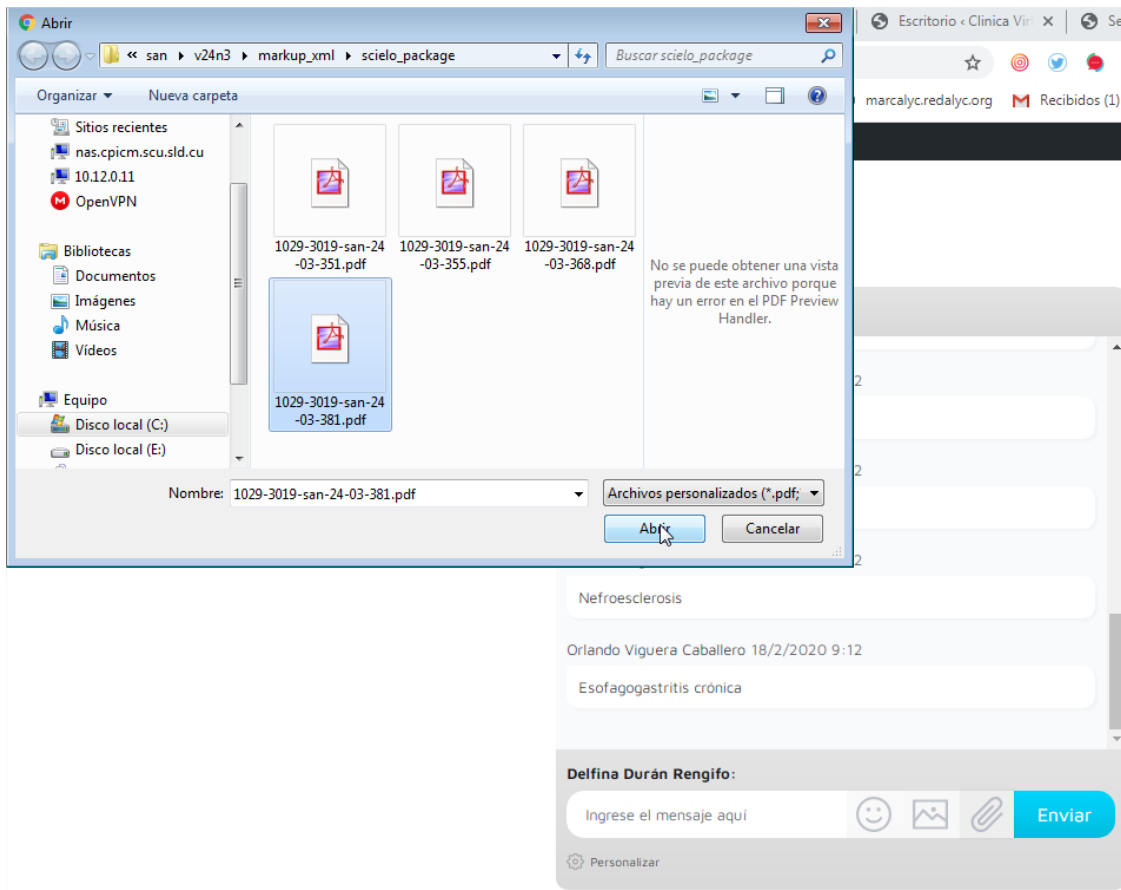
Abrir

« san ▸ v24n3 ▸ markup_xml ▸ scielo_package

Buscar scielo_package

Organizar ▾ Nueva carpeta

Sitios recientes
nas.cpicm.scu.sld.cu
10.12.0.11
OpenVPN

Bibliotecas
Documentos
Imágenes
Música
Vídeos

Equipo
Disco local (C:)
Disco local (E:)

1029-3019-san-24-03-351.pdf
1029-3019-san-24-03-355.pdf
1029-3019-san-24-03-368.pdf
1029-3019-san-24-03-381.pdf

No se puede obtener una vista previa de este archivo porque hay un error en el PDF Preview Handler.

Nombre: 1029-3019-san-24-03-381.pdf

Archivos personalizados (*.pdf;

Abrir

Cancelar

Escritorio ‹ Clinica Vir

Se

marcalyc.redalyc.org

Recibidos (1)

2

2

2

Nefroesclerosis

Orlando Viguera Caballero 18/2/2020 9:12

Esofagogastritis crónica

Delfina Durán Rengifo:

Ingrese el mensaje aquí

Enviar

Personalizar